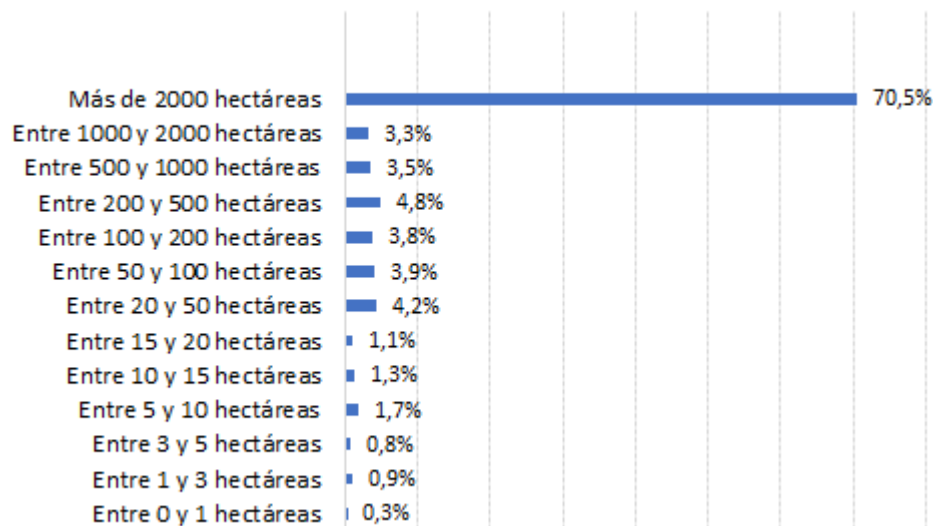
| | |
|---|---|
| Más de 2000 hectáreas | 70,5% |
| Entre 1000 y 2000 hectáreas | 3,3% |
| Entre 500 y 1000 hectáreas | 3,5% |
| Entre 200 y 500 hectáreas | 4,8% |
| Entre 100 y 200 hectáreas | 3,8% |
| Entre 50 y 100 hectáreas | 3,9% |
| Entre 20 y 50 hectáreas | 4,2% |
| Entre 15 y 20 hectáreas | 1,1% |
| Entre 10 y 15 hectáreas | 1,3% |
| Entre 5 y 10 hectáreas | 1,7% |
| Entre 3 y 5 hectáreas | 0,8% |
| Entre 1 y 3 hectáreas | 0,9% |
| Entre 0 y 1 hectáreas | 0,3% |